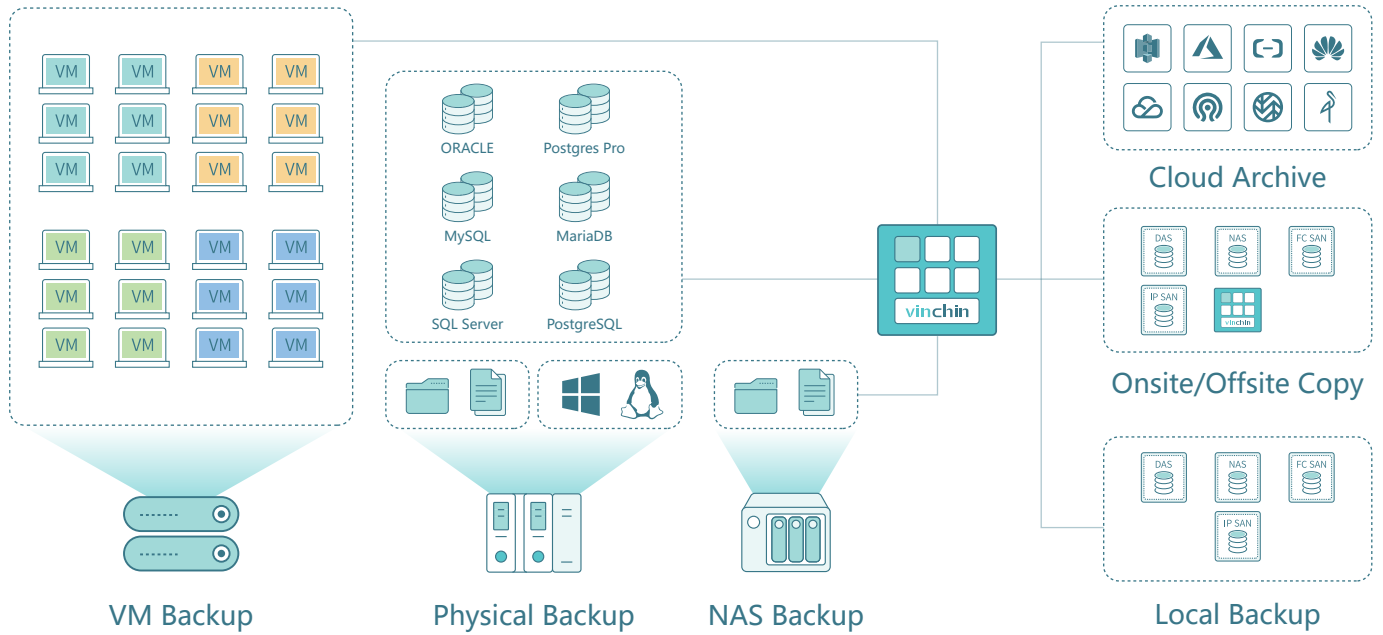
VM VM VM VM
VM VM VM VM
VM VM VM VM
VM VM VM VM
VM VM VM VM
VM VM VM VM

ORACLE
Postgres Pro
MySQL
MariaDB
SQL Server
PostgreSQL

vinchin

Cloud Archive

DAS
NAS
FC SAN
IP SAN
vinchin

Onsite/Offsite Copy

DAS
NAS
FC SAN
IP SAN

VM Backup
Physical Backup
NAS Backup
Local Backup